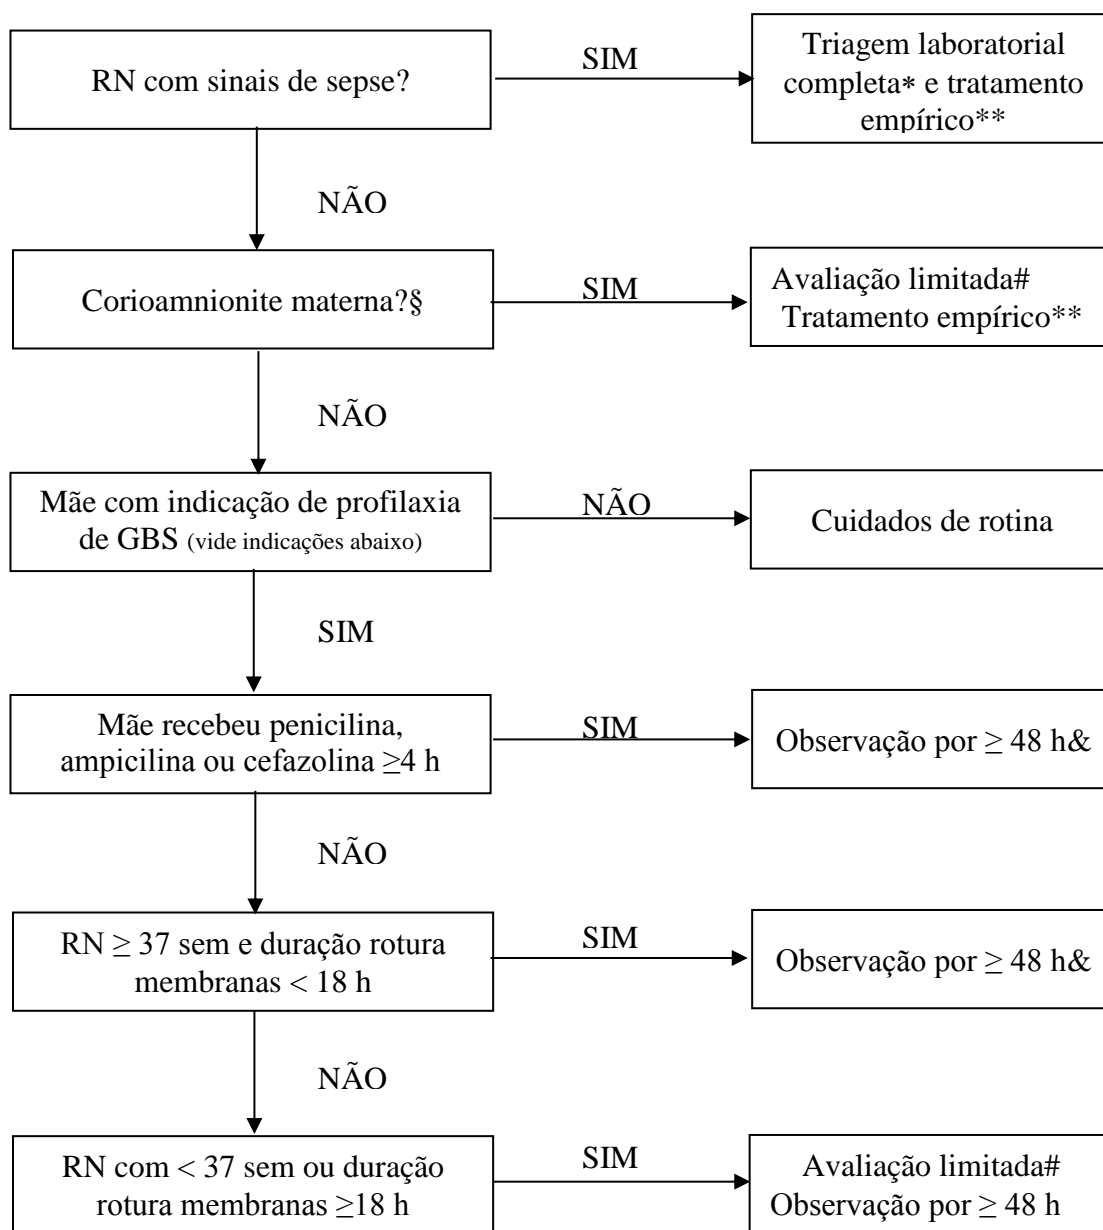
RN com sinais de sepse?

SIM

Triagem laboratorial completa* e tratamento empírico**

NÃO

Corioamnionite materna?§

SIM

Avaliação limitada#
Tratamento empírico**

NÃO

Mãe com indicação de profilaxia de GBS (vide indicações abaixo)

NÃO

Cuidados de rotina

SIM

Mãe recebeu penicilina, ampicilina ou cefazolina $\geq$4 h

SIM

Observação por $\geq$ 48 h&

NÃO

RN $\geq$ 37 sem e duração rotura membranas < 18 h

SIM

Observação por $\geq$ 48 h&

NÃO

RN com < 37 sem ou duração rotura membranas $\geq$18 h

SIM

Avaliação limitada#
Observação por $\geq$ 48 h